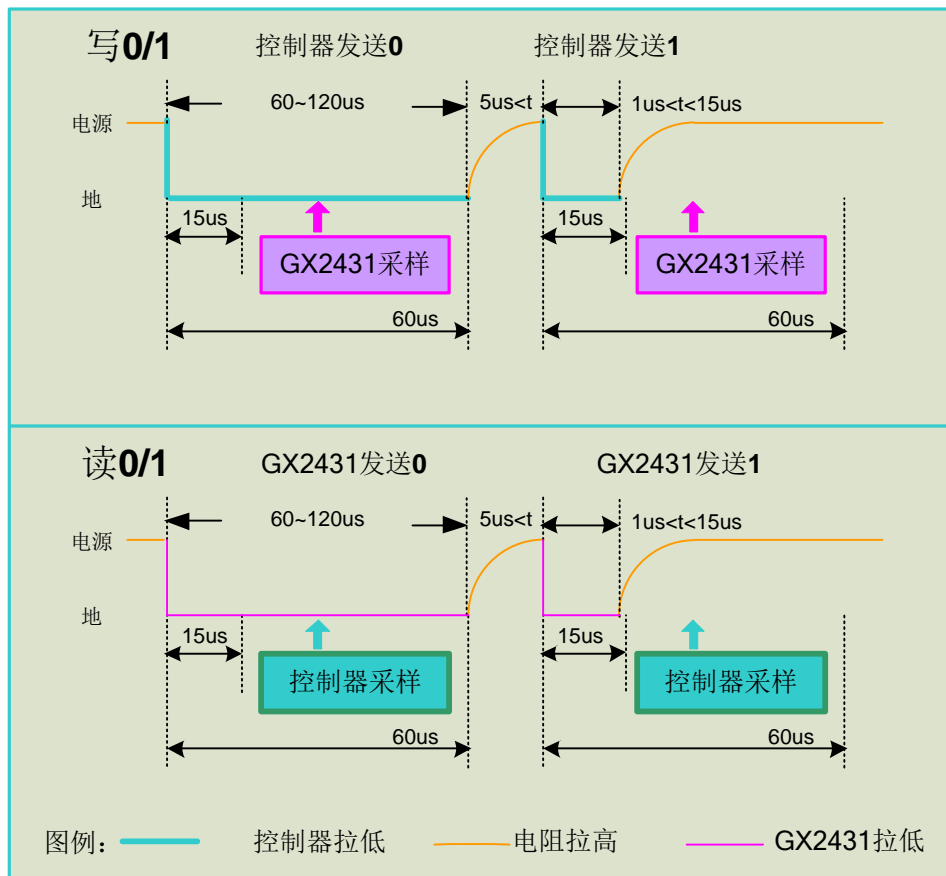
写0/1

控制器发送0

控制器发送1

电源

地

60~120us

5us<t

1us<t<15us

15us

GX2431采样

15us

GX2431采样

60us

60us

读0/1

GX2431发送0

GX2431发送1

电源

地

60~120us

5us<t

1us<t<15us

15us

控制器采样

15us

控制器采样

60us

60us

图例： 控制器拉低 电阻拉高 GX2431拉低